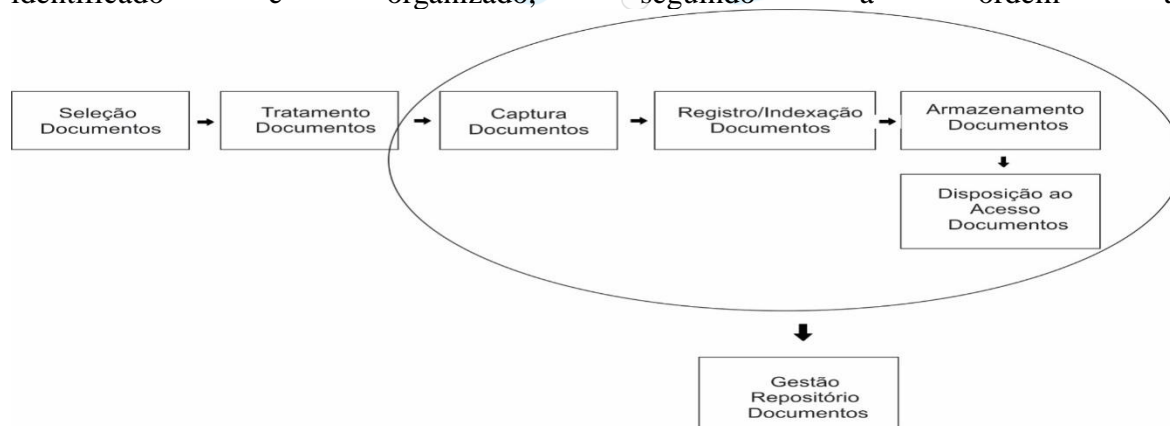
identificado e organizado, seguindo a ordem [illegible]

Seleção Documentos

Tratamento Documentos

Captura Documentos

Registro/Indexação Documentos

Armazenamento Documentos

Disposição ao Acesso Documentos

Gestão Repositório Documentos